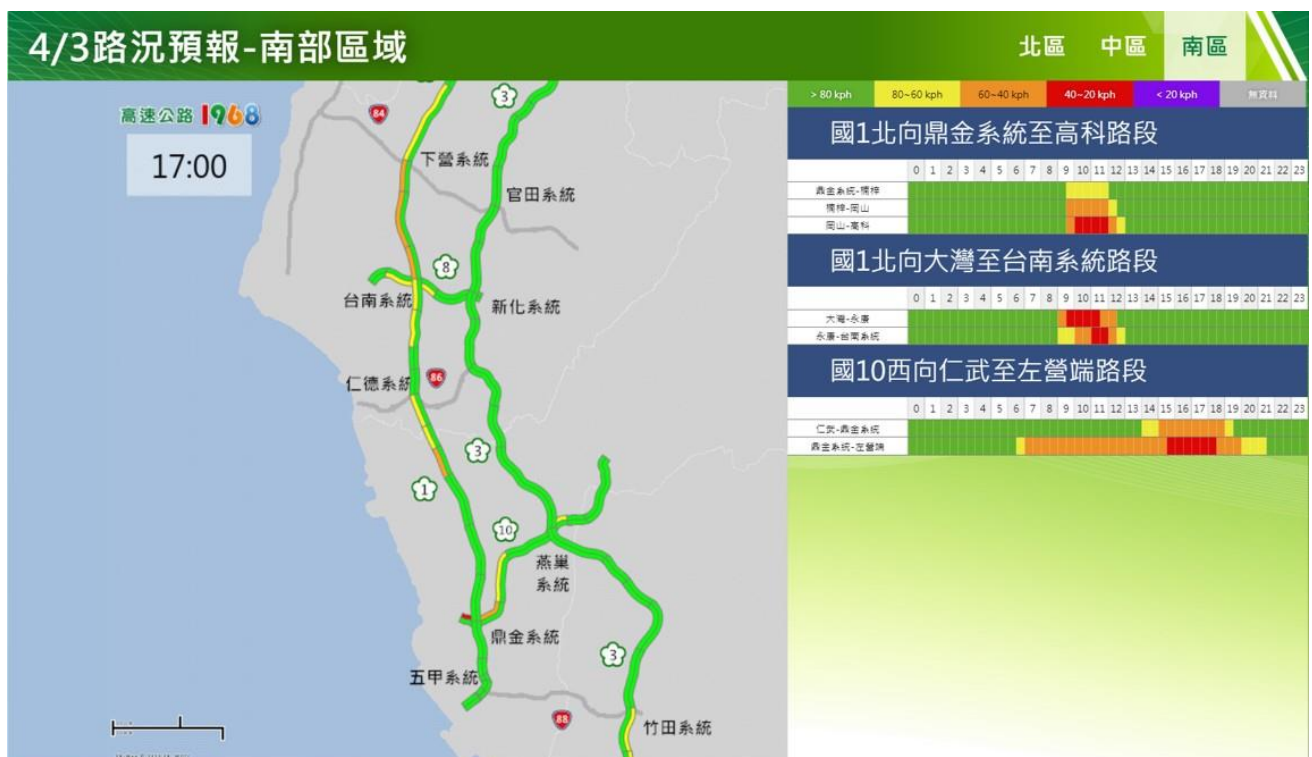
4/3路況預報-南部區域

北區 中區 南區

高速公路 1968

17:00

| > 80 kph | 80~60 kph | 60~40 kph | 40~20 kph | < 20 kph | 無資料 |
|---|---|---|---|---|---|

國1北向鼎金系統至高科路段

| | 0 | 1 | 2 | 3 | 4 | 5 | 6 | 7 | 8 | 9 | 10 | 11 | 12 | 13 | 14 | 15 | 16 | 17 | 18 | 19 | 20 | 21 | 22 | 23 |
|---|---|---|---|---|---|---|---|---|---|---|---|---|---|---|---|---|---|---|---|---|---|---|---|---|
| 鼎金系統-楠梓 | | | | | | | | | | | | | | | | | | | | | | | | |
| 楠梓-岡山 | | | | | | | | | | | | | | | | | | | | | | | | |
| 岡山-高科 | | | | | | | | | | | | | | | | | | | | | | | | |

國1北向大灣至台南系統路段

| | 0 | 1 | 2 | 3 | 4 | 5 | 6 | 7 | 8 | 9 | 10 | 11 | 12 | 13 | 14 | 15 | 16 | 17 | 18 | 19 | 20 | 21 | 22 | 23 |
|---|---|---|---|---|---|---|---|---|---|---|---|---|---|---|---|---|---|---|---|---|---|---|---|---|
| 大灣-永康 | | | | | | | | | | | | | | | | | | | | | | | | |
| 永康-台南系統 | | | | | | | | | | | | | | | | | | | | | | | | |

國10西向仁武至左營端路段

| | 0 | 1 | 2 | 3 | 4 | 5 | 6 | 7 | 8 | 9 | 10 | 11 | 12 | 13 | 14 | 15 | 16 | 17 | 18 | 19 | 20 | 21 | 22 | 23 |
|---|---|---|---|---|---|---|---|---|---|---|---|---|---|---|---|---|---|---|---|---|---|---|---|---|
| 仁武-鼎金系統 | | | | | | | | | | | | | | | | | | | | | | | | |
| 鼎金系統-左營端 | | | | | | | | | | | | | | | | | | | | | | | | |

84
3
下營系統
官田系統
8
台南系統
新化系統
86
仁德系統
3
1
10
燕巢系統
鼎金系統
3
五甲系統
88
竹田系統